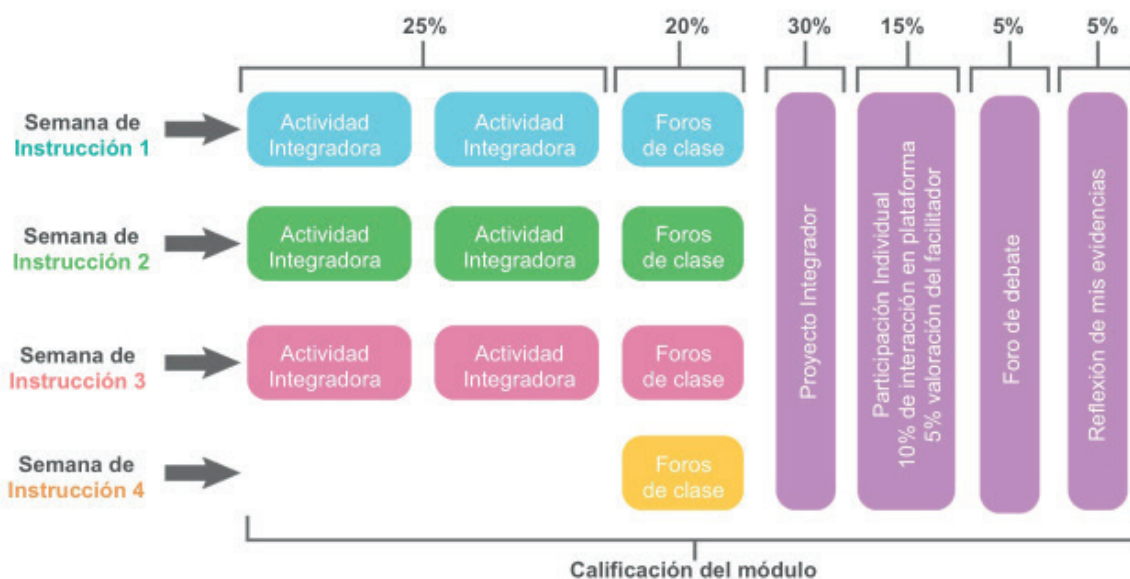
25%

20%

30%

15%

5%

5%

Semana de Instrucción 1

Actividad Integradora

Actividad Integradora

Foros de clase

Semana de Instrucción 2

Actividad Integradora

Actividad Integradora

Foros de clase

Semana de Instrucción 3

Actividad Integradora

Actividad Integradora

Foros de clase

Semana de Instrucción 4

Foros de clase

Proyecto Integrador

Participación Individual
10% de interacción en plataforma
5% valoración del facilitador

Foro de debate

Reflexión de mis evidencias

Calificación del módulo